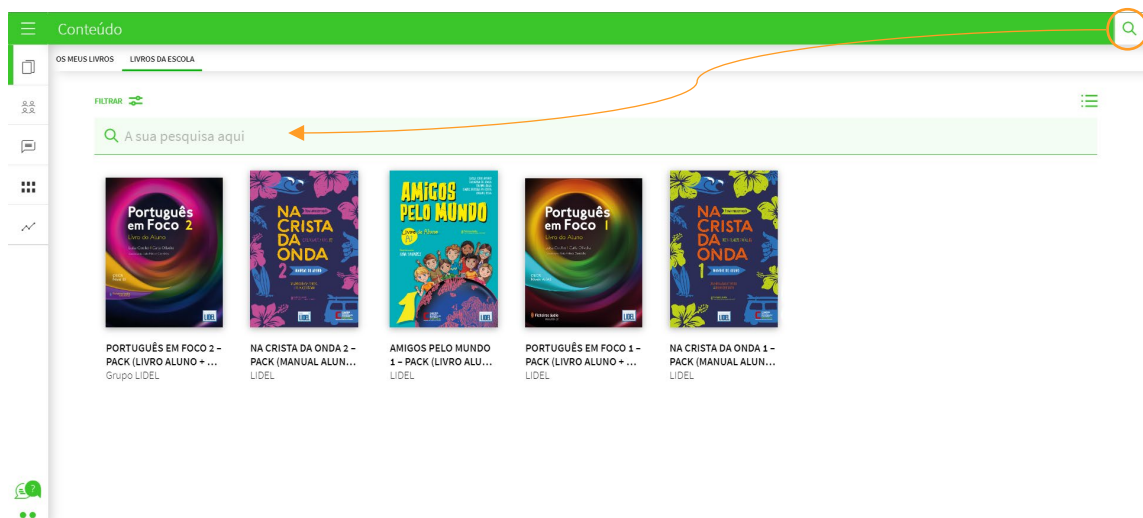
Conteúdo

OS MEUS LIVROS LIVROS DA ESCOLA

FILTRAR

A sua pesquisa aqui

Português em Foco 2
Livro do Aluno

NA CRISTA DA ONDA 2

AMIGOS PELO MUNDO

Português em Foco 1
Livro do Aluno

NA CRISTA DA ONDA 1

PORTUGUÊS EM FOCO 2 – PACK (LIVRO ALUNO + ...
Grupo LIDEL

NA CRISTA DA ONDA 2 – PACK (MANUAL ALUN...
LIDEL

AMIGOS PELO MUNDO 1 – PACK (LIVRO ALU...
LIDEL

PORTUGUÊS EM FOCO 1 – PACK (LIVRO ALUNO + ...
LIDEL

NA CRISTA DA ONDA 1 – PACK (MANUAL ALUN...
LIDEL

7